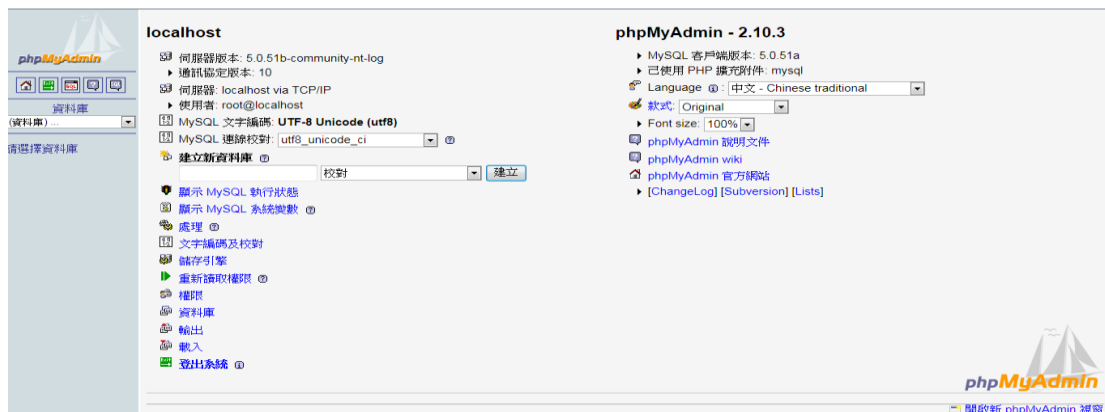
phpMyAdmin

資料庫
(資料庫) ...

請選擇資料庫

localhost

伺服器版本: 5.0.51b-community-nt-log
通訊協定版本: 10
伺服器: localhost via TCP/IP
使用者: root@localhost
MySQL 文字編碼: UTF-8 Unicode (utf8)
MySQL 連線校對: utf8_unicode_ci
建立新資料庫
校對
建立
顯示 MySQL 執行狀態
顯示 MySQL 系統變數
處理
文字編碼及校對
儲存引擎
重新讀取權限
權限
資料庫
輸出
載入
登出系統

phpMyAdmin - 2.10.3

MySQL 客戶端版本: 5.0.51a
已使用 PHP 擴充附件: mysql
Language: 中文 - Chinese traditional
款式: Original
Font size: 100%
phpMyAdmin 說明文件
phpMyAdmin wiki
phpMyAdmin 官方網站
[ChangeLog] [Subversion] [Lists]

phpMyAdmin

開啟新 phpMyAdmin 視窗